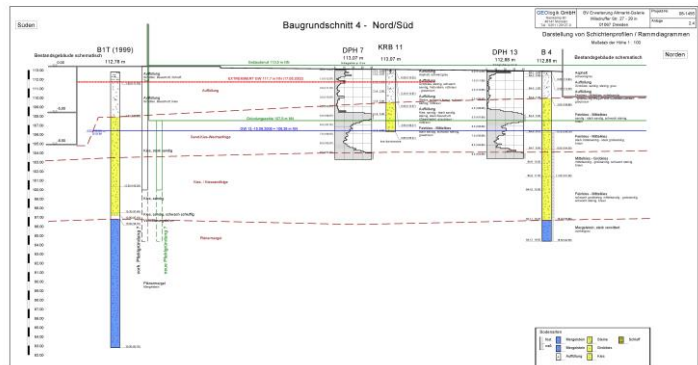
Süden

Baugrundschnitt 4 - Nord/Süd

GEOtech & GmbH

BV Erweiterung Allmend Galerie Wilsdruffer Str. 27 - 29 in 01067 Dresden

Projektnr. 05-1493

Anlage 2.4

Darstellung von Schichtenprofilen / Rammdiagrammen

Maßstab der Höhe 1 : 100

Norden

Bestandsgebäude schematisch

B1T (1999)

112,78 m

DPH 7

113,07 m

KRB 11

112,97 m

DPH 13

112,80 m

B 4

112,88 m

Bestandsgebäude schematisch

Auffüllung

Sand-Lehm-Wechsellage

Kies / Kiessandlage

Plänermergel

Grundwasser

Auffüllung

Feinkies - Mittelkies

Mittelkies - Grobkies

Feinkies - Mittelkies

Mergelstein, stark verwittert

Plänermergel

Bodenarten

Auffüllung

Mergelstein

Mergelstein

Ton

Kies

Grobkies

Schluff

Sand